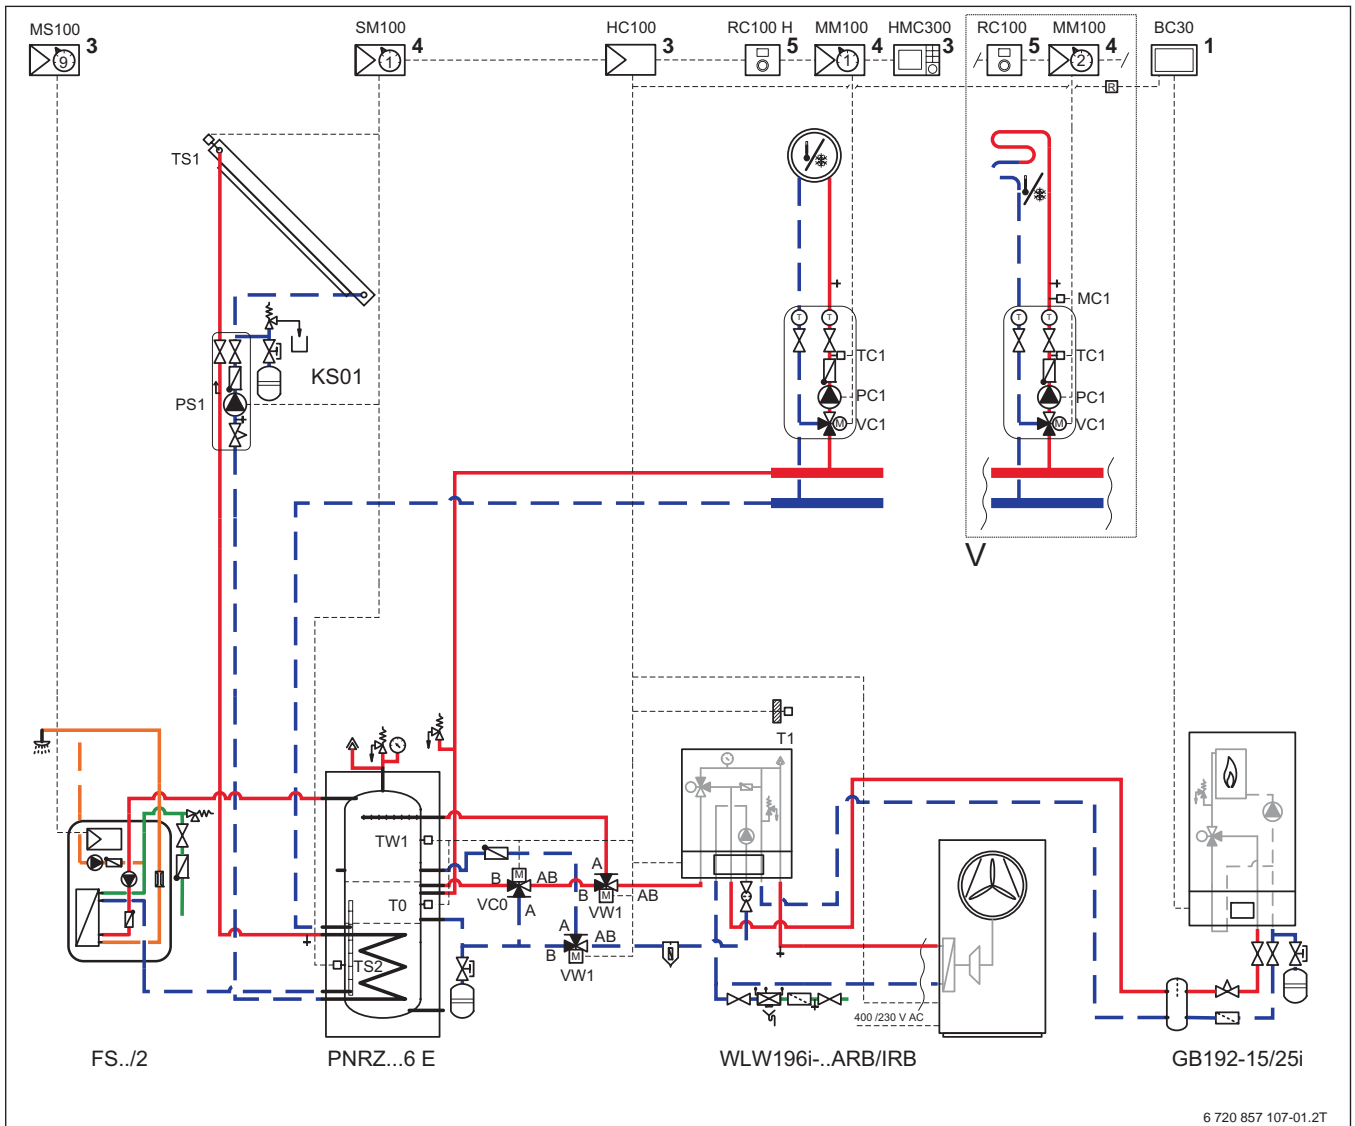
MS100 3
9
SM100 4
1
HC100 3
RC100 H 5
MM100 4
1
HMC300 3
RC100 5
MM100 4
2
BC30 1
R
TS1
KS01
PS1
MC1
TC1
PC1
VC1
M
TC1
PC1
VC1
M
T
T
T
T
V
T1
TW1
T0
TS2
B
AB
A
VC0
M
A
B
M
VW1
AB
A
B
AB
M
VW1
400 /230 V AC
FS../2
PNRZ...6 E
WLW196i-..ARB/IRB
GB192-15/25i
6 720 857 107-01.2T